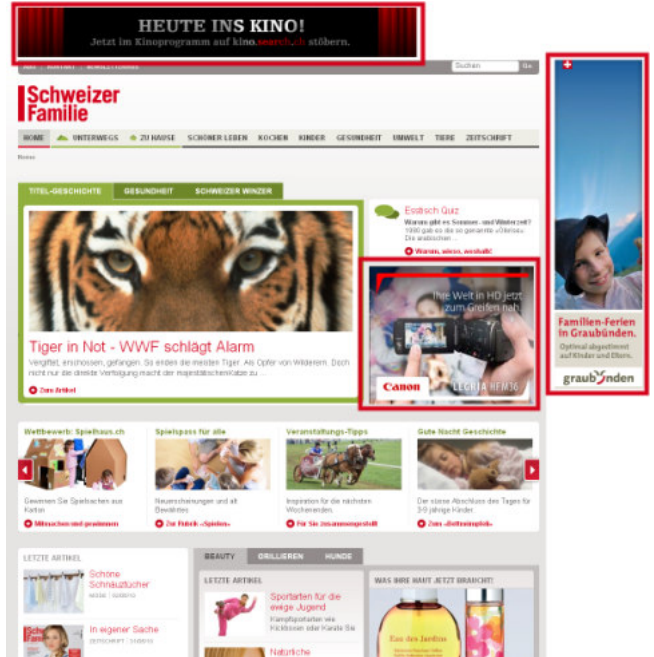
HEUTE INS KINO!
Jetzt im Kinoprogramm auf kino.search.ch stöbern.

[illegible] | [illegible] | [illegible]

Suchen Go

Schweizer Familie

HOME | UNTERWEGS | ZU HAUSE | SCHÖNER LEBEN | KOCHEN | KINDER | GESUNDHEIT | UMWELT | TIERE | ZEITSCHRIFT

Home

TITEL-GESCHICHTE | GESUNDHEIT | SCHWEIZER WINZER

Tiger in Not - WWF schlägt Alarm

Vergiftet, erschossen, gefangen: So enden die meisten Tiger. Als Opfer von Wilderern. Doch nicht nur die direkte Verfolgung macht der majestätischen Katze zu ...

Zum Artikel

Estrich Quiz

Warum gibt es Sommer- und Winterzeit? 1980 gab es die so genannte «Uhrinsel». Die anderen ...

Warum, wieso, weshalb!

Ihre Welt in HD jetzt zum Greifen nah

Canon

LEGRIA HFM36

Familien-Ferien in Graubünden.

Optimal abgestimmt auf Kinder und Eltern.

graubünden

Wettbewerb: Spielhaus.ch

Gewinnen Sie Spielsachen aus Karton

Mitmachen und gewinnen

Spielspass für alle

Neuerscheinungen und alt Bewährtes

Zur Rubrik «Spiele»

Veranstaltungs-Tipps

Inspiration für die nächsten Wochenenden.

Für Sie zusammengestellt

Gute Nacht Geschichte

Der sanfte Abschluss des Tages für 3-9 jährige Kinder.

Zum «Betthupferli»

LETZTE ARTIKEL

Schöne Schnäuztücher

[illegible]

In eigener Sache

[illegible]

BEAUTY | GRILLIEREN | HUNDE

LETZTE ARTIKEL

Sportarten für die ewige Jugend

Kampfsportarten wie Kickboxen oder Karate Sie

Natürliche

WAS IHRE HAUT JETZT BRAUCHT!

Eau des Jardins